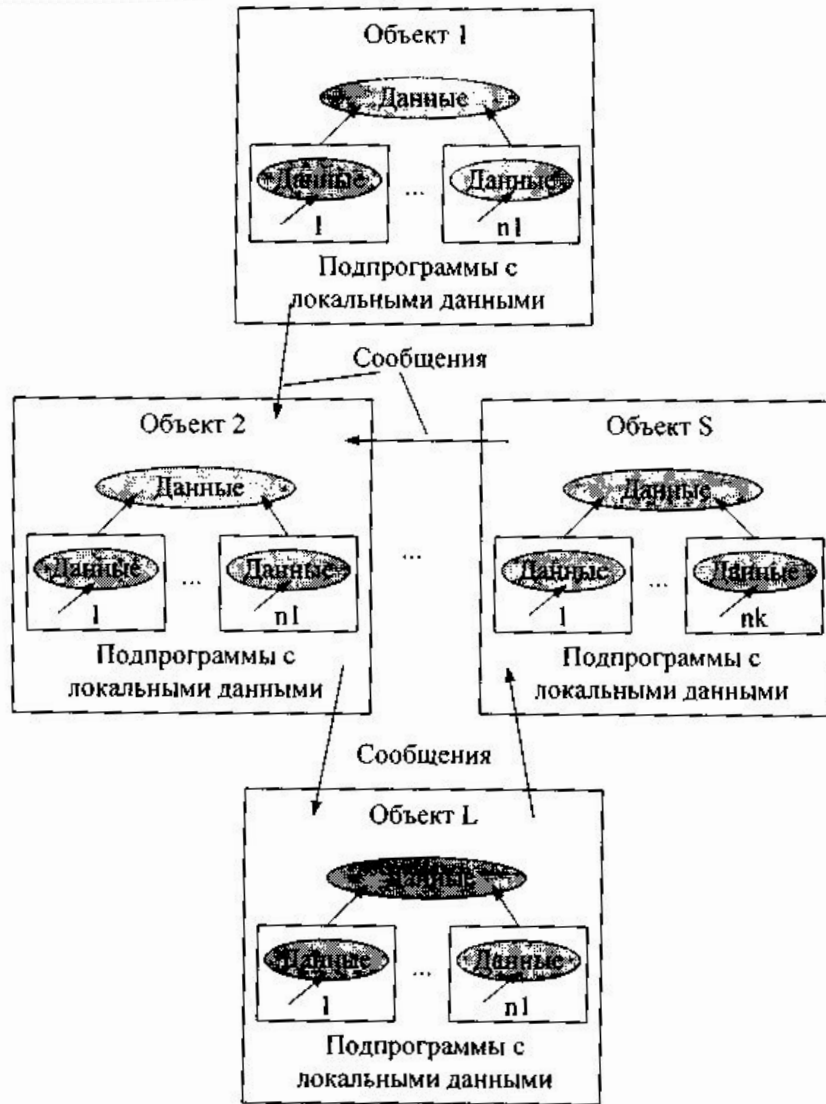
Объект 1

Данные

Данные

...

Данные

1

n1

Подпрограммы с локальными данными

Сообщения

Объект 2

Данные

Данные

...

Данные

1

n1

Подпрограммы с локальными данными

...

Объект S

Данные

Данные

...

Данные

1

nk

Подпрограммы с локальными данными

Сообщения

Объект L

Данные

Данные

...

Данные

1

n1

Подпрограммы с локальными данными